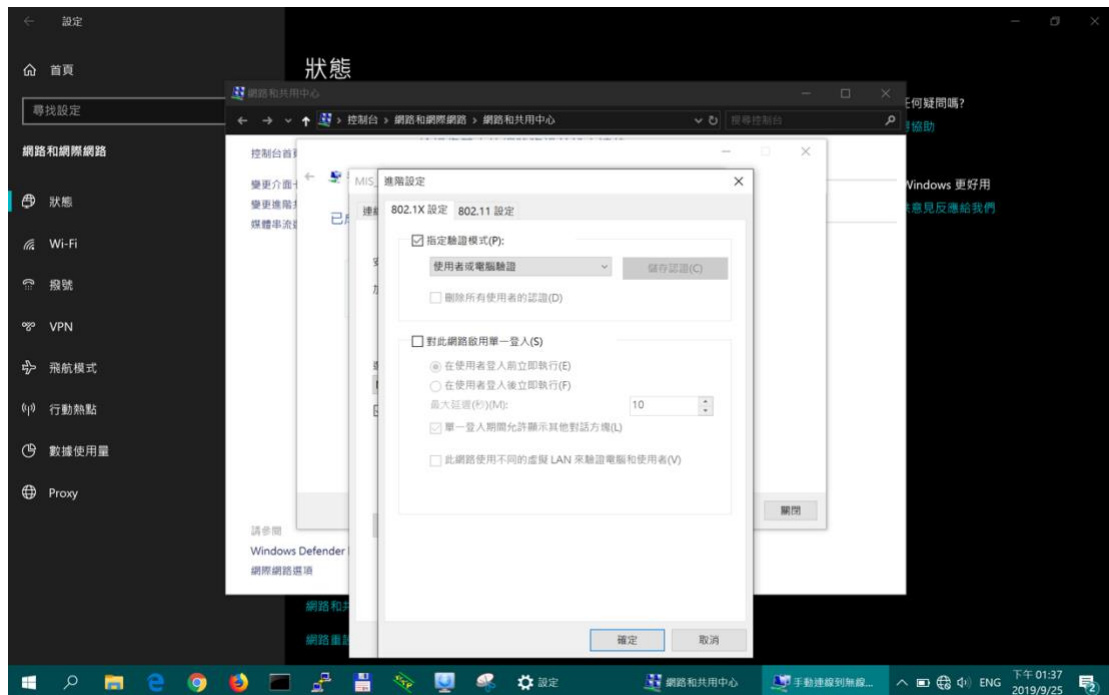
設定

首頁

尋找設定

網路和網際網路

狀態

Wi-Fi

撥號

VPN

飛航模式

行動熱點

數據使用量

Proxy

狀態

網路和共用中心

控制台 › 網路和網際網路 › 網路和共用中心

搜尋控制台

控制台首頁

變更介面卡

變更進階共

媒體串流

請參閱

Windows Defender

網際網路選項

網路和共

網路重設

已

MIS_

連線

進階設定

802.1X 設定 802.11 設定

☑ 指定驗證模式(P):

使用者或電腦驗證

儲存認證(C)

☐ 刪除所有使用者的認證(D)

☐ 對此網路啟用單一登入(S)

◉ 在使用者登入前立即執行(E)

○ 在使用者登入後立即執行(F)

最大延遲(秒)(M): 10

☑ 單一登入期間允許顯示其他對話方塊(L)

☐ 此網路使用不同的虛擬 LAN 來驗證電腦和使用者(V)

確定 取消

關閉

任何疑問嗎?

協助

Windows 更好用

意見反應給我們

設定

網路和共用中心

手動連線到無線...

ENG 下午 01:37 2019/9/25

2